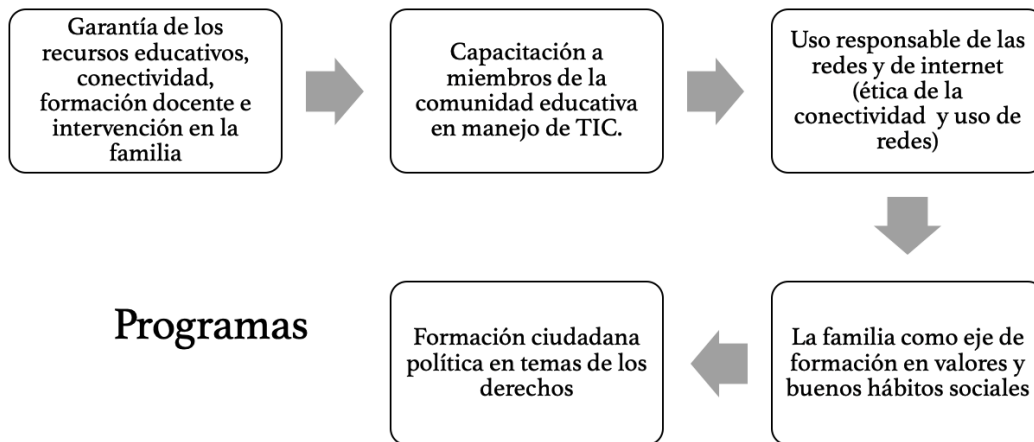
Garantía de los recursos educativos, conectividad, formación docente e intervención en la familia

Capacitación a miembros de la comunidad educativa en manejo de TIC.

Uso responsable de las redes y de internet (ética de la conectividad y uso de redes)

La familia como eje de formación en valores y buenos hábitos sociales

Formación ciudadana política en temas de los derechos

Programas